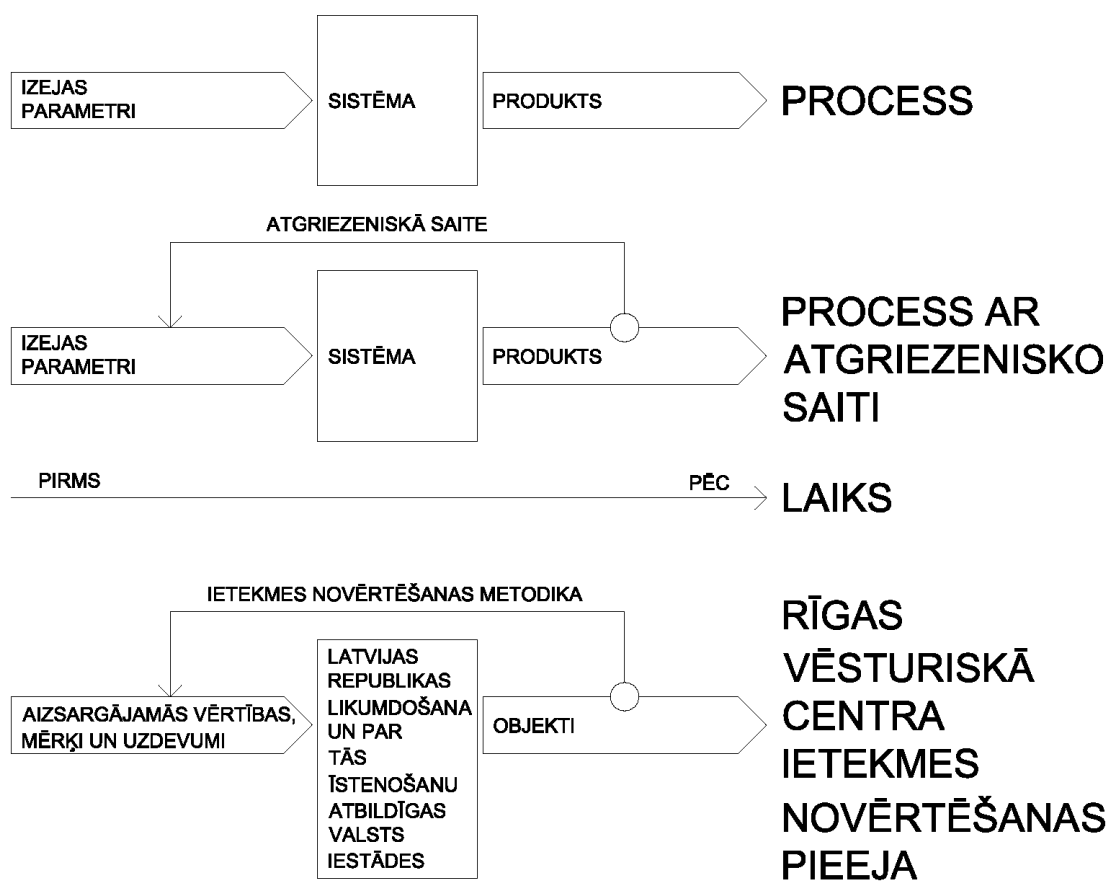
IZEJAS PARAMETRI

SISTĒMA

PRODUKTS

PROCESS

ATGRIEZENISKĀ SAITE

IZEJAS PARAMETRI

SISTĒMA

PRODUKTS

PROCESS AR ATGRIEZENISKO SAITI

PIRMS

PĒC

LAIKS

IETEKMES NOVĒRTĒŠANAS METODIKA

AIZSARGĀJAMĀS VĒRTĪBAS, MĒRĶI UN UZDEVUMI

LATVIJAS REPUBLIKAS LIKUMDOŠANA UN PAR TĀS ĪSTENOŠANU ATBILDĪGAS VALSTS IESTĀDES

OBJEKTI

RĪGAS VĒSTURISKĀ CENTRA IETEKMES NOVĒRTĒŠANAS PIEEJA